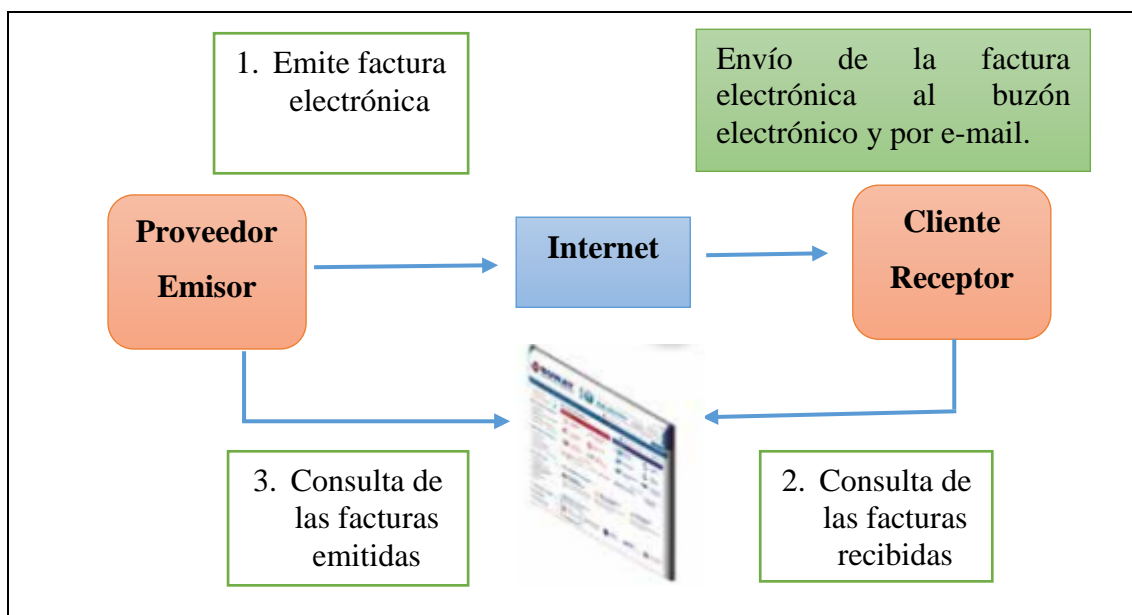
1. Emite factura electrónica

Envío de la factura electrónica al buzón electrónico y por e-mail.

Proveedor Emisor

Internet

Cliente Receptor

3. Consulta de las facturas emitidas

2. Consulta de las facturas recibidas